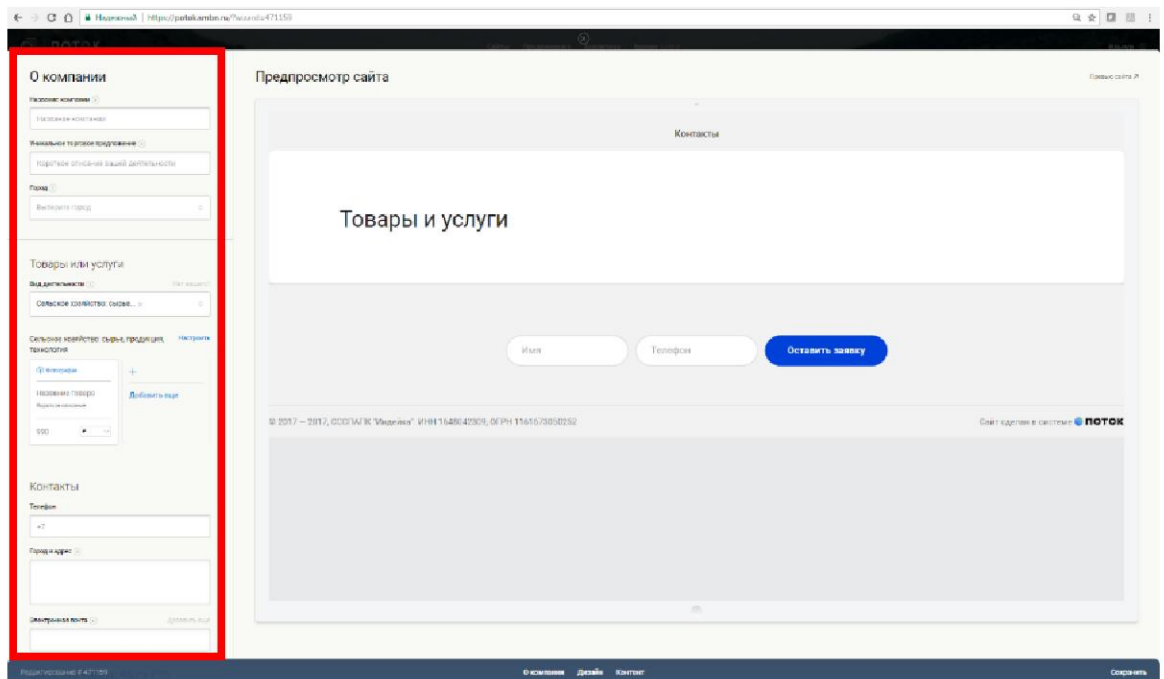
Надежный | https://potok.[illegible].ru/?wizard=471159

О компании

Название компании

Название компании

Уникальное торговое предложение

Короткое описание вашей деятельности

Город

Выберите город

Товары или услуги

Вид деятельности

Сельское хозяйство: сырье...

Сельское хозяйство: сырье, продукция, технология

Настроить

Фотографии

Добавить еще

Название товара

990

Контакты

Телефон

+7

Город и адрес

Электронная почта

Предпросмотр сайта

Превью сайта

Контакты

Товары и услуги

Имя

Телефон

Оставить заявку

© 2017 – 2017, ООО/АГК "Индейка", ИНН 1648042509, ОГРН 1161673050252

Сайт сделан в системе ПОТОК

Редактирование #471159

О компании Дизайн Контент

Сохранить